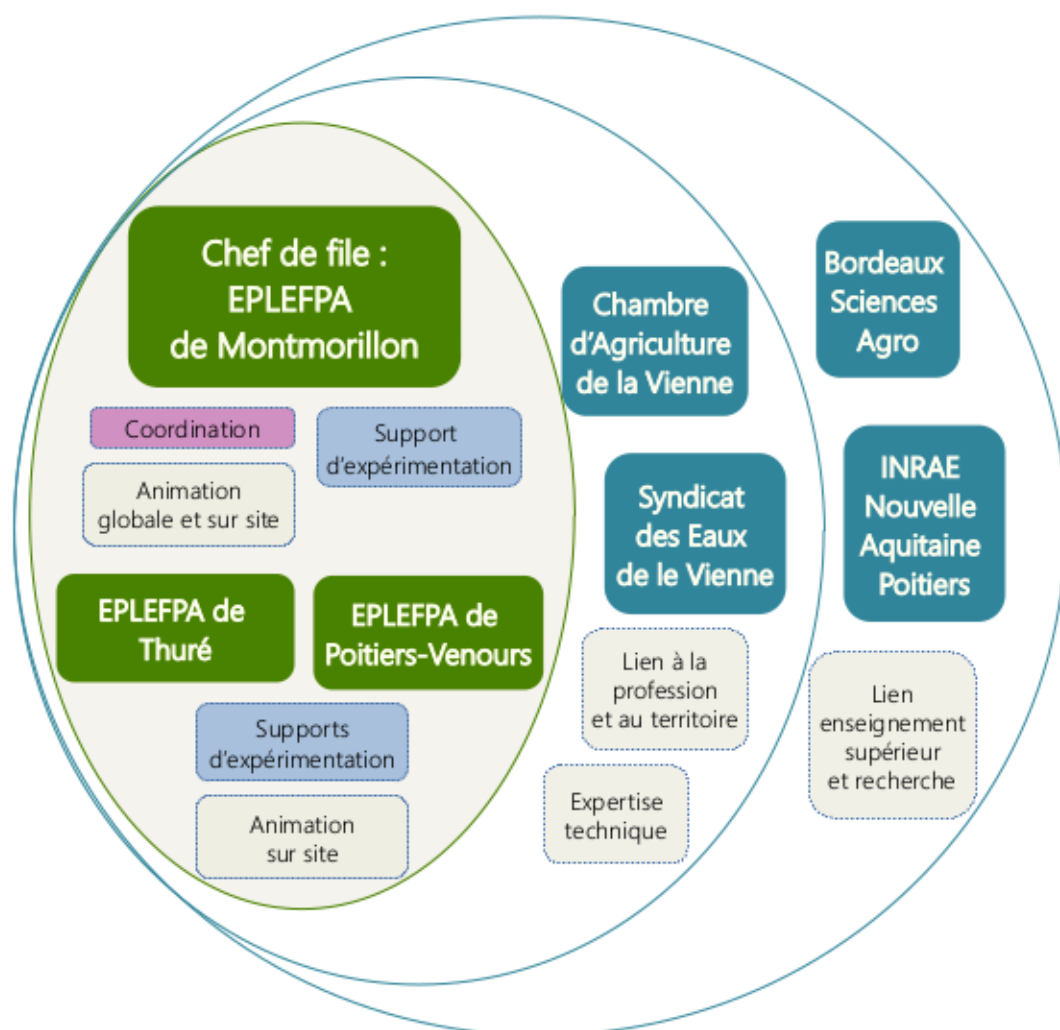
Chef de file : EPLEFPA de Montmorillon

Coordination

Support d'expérimentation

Animation globale et sur site

EPLEFPA de Thuré

EPLEFPA de Poitiers-Venours

Supports d'expérimentation

Animation sur site

Chambre d'Agriculture de la Vienne

Syndicat des Eaux de le Vienne

Lien à la profession et au territoire

Expertise technique

Bordeaux Sciences Agro

INRAE Nouvelle Aquitaine Poitiers

Lien enseignement supérieur et recherche